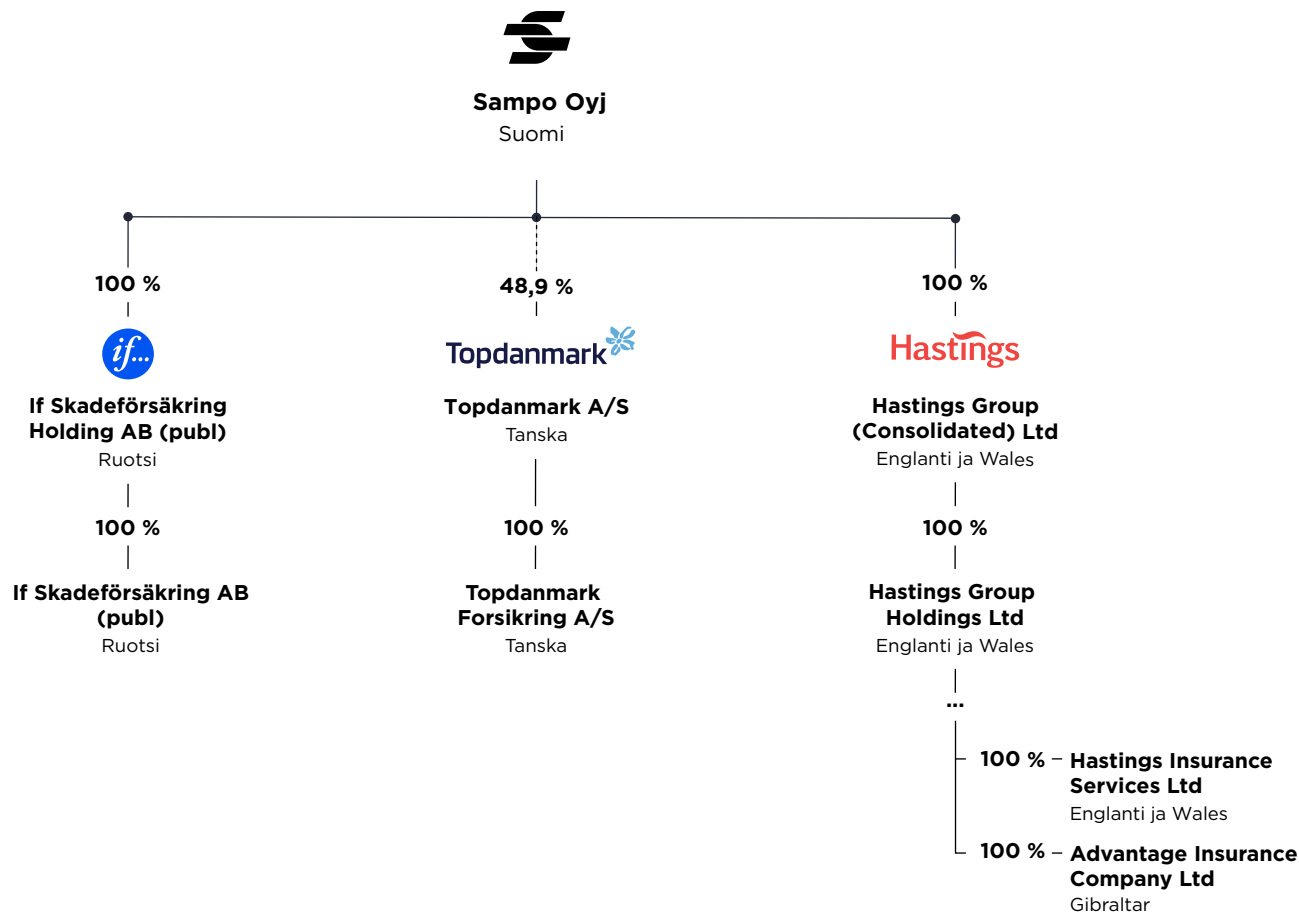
Sampo Oyj
Suomi

100 %

if...

If Skadeförsäkring Holding AB (publ)
Ruotsi

100 %

If Skadeförsäkring AB (publ)
Ruotsi

48,9 %

Topdanmark

Topdanmark A/S
Tanska

100 %

Topdanmark Forsikring A/S
Tanska

100 %

Hastings

Hastings Group (Consolidated) Ltd
Englanti ja Wales

100 %

Hastings Group Holdings Ltd
Englanti ja Wales

...

100 % – Hastings Insurance Services Ltd
Englanti ja Wales

100 % – Advantage Insurance Company Ltd
Gibraltar